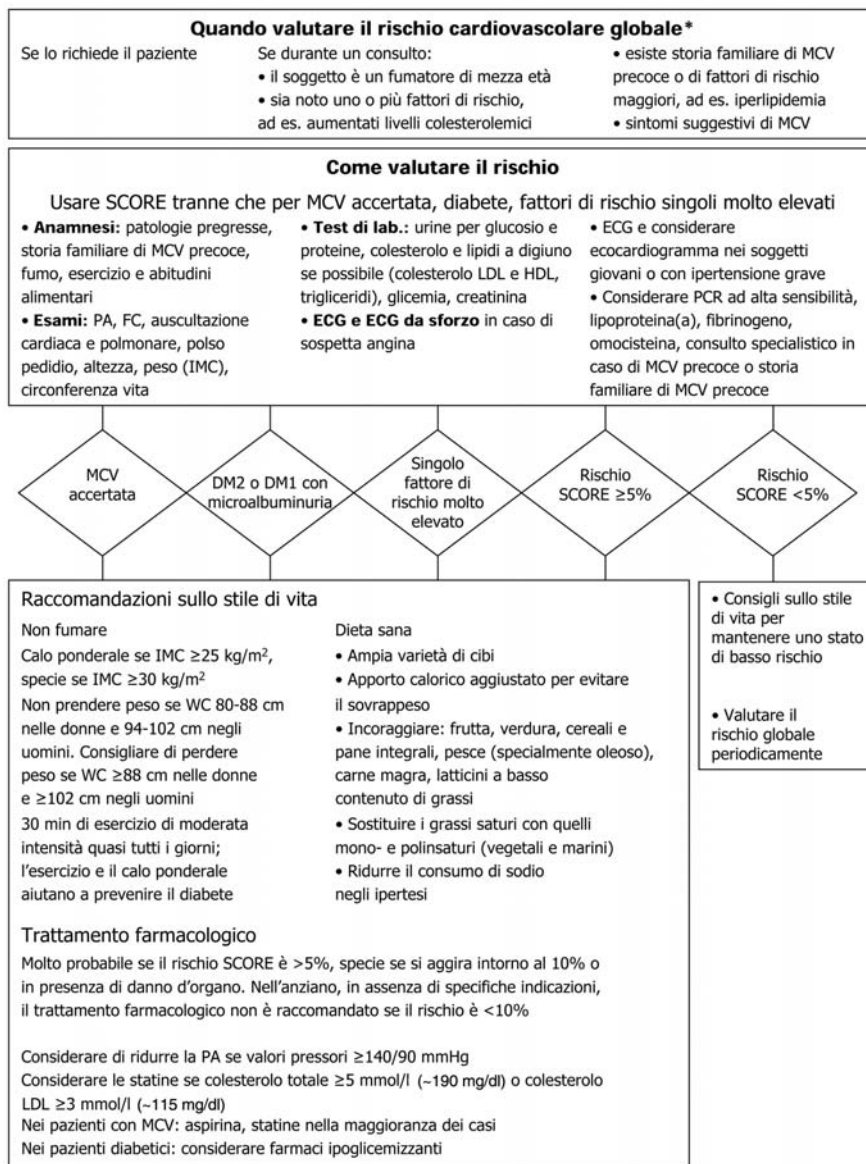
**Quando valutare il rischio cardiovascolare globale***

Se lo richiede il paziente

Se durante un consulto:
• il soggetto è un fumatore di mezza età
• sia noto uno o più fattori di rischio, ad es. aumentati livelli colesterolemici

• esiste storia familiare di MCV precoce o di fattori di rischio maggiori, ad es. iperlipidemia
• sintomi suggestivi di MCV

**Come valutare il rischio**

Usare SCORE tranne che per MCV accertata, diabete, fattori di rischio singoli molto elevati

• **Anamnesi:** patologie pregresse, storia familiare di MCV precoce, fumo, esercizio e abitudini alimentari
• **Esami:** PA, FC, auscultazione cardiaca e polmonare, polso pedidio, altezza, peso (IMC), circonferenza vita

• **Test di lab.:** urine per glucosio e proteine, colesterolo e lipidi a digiuno se possibile (colesterolo LDL e HDL, trigliceridi), glicemia, creatinina
• **ECG e ECG da sforzo** in caso di sospetta angina

• ECG e considerare ecocardiogramma nei soggetti giovani o con ipertensione grave
• Considerare PCR ad alta sensibilità, lipoproteina(a), fibrinogeno, omocisteina, consulto specialistico in caso di MCV precoce o storia familiare di MCV precoce

MCV accertata

DM2 o DM1 con microalbuminuria

Singolo fattore di rischio molto elevato

Rischio SCORE $\geq$5%

Rischio SCORE <5%

Raccomandazioni sullo stile di vita

Non fumare
Calo ponderale se IMC $\geq$25 kg/m$^2$, specie se IMC $\geq$30 kg/m$^2$
Non prendere peso se WC 80-88 cm nelle donne e 94-102 cm negli uomini. Consigliare di perdere peso se WC $\geq$88 cm nelle donne e $\geq$102 cm negli uomini
30 min di esercizio di moderata intensità quasi tutti i giorni; l'esercizio e il calo ponderale aiutano a prevenire il diabete

Dieta sana
• Ampia varietà di cibi
• Apporto calorico aggiustato per evitare il sovrappeso
• Incoraggiare: frutta, verdura, cereali e pane integrali, pesce (specialmente oleoso), carne magra, latticini a basso contenuto di grassi
• Sostituire i grassi saturi con quelli mono- e polinsaturi (vegetali e marini)
• Ridurre il consumo di sodio negli ipertesi

Trattamento farmacologico

Molto probabile se il rischio SCORE è >5%, specie se si aggira intorno al 10% o in presenza di danno d'organo. Nell'anziano, in assenza di specifiche indicazioni, il trattamento farmacologico non è raccomandato se il rischio è <10%

Considerare di ridurre la PA se valori pressori $\geq$140/90 mmHg
Considerare le statine se colesterolo totale $\geq$5 mmol/l (~190 mg/dl) o colesterolo LDL $\geq$3 mmol/l (~115 mg/dl)
Nei pazienti con MCV: aspirina, statine nella maggioranza dei casi
Nei pazienti diabetici: considerare farmaci ipoglicemizzanti

• Consigli sullo stile di vita per mantenere uno stato di basso rischio

• Valutare il rischio globale periodicamente